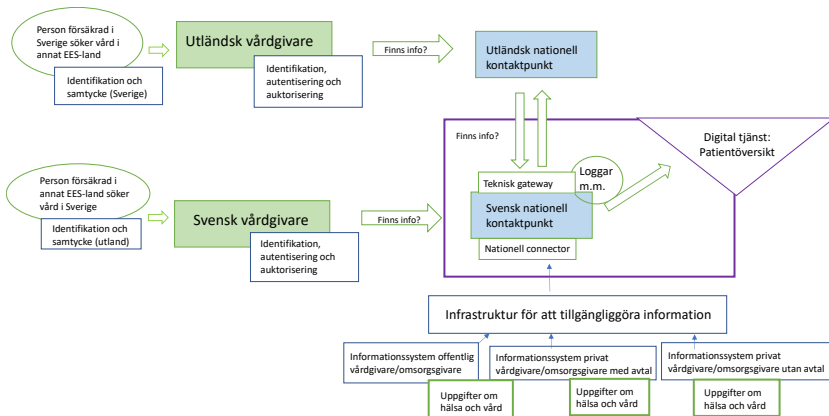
Person försäkrad i Sverige söker vård i annat EES-land

Identifikation och samtycke (Sverige)

Utländsk vårdgivare

Identifikation, autentisering och auktorisering

Finns info?

Utländsk nationell kontaktpunkt

Finns info?

Digital tjänst: Patientöversikt

Teknisk gateway

Loggar m.m.

Svensk nationell kontaktpunkt

Nationell connector

Person försäkrad i annat EES-land söker vård i Sverige

Identifikation och samtycke (utland)

Svensk vårdgivare

Identifikation, autentisering och auktorisering

Finns info?

Infrastruktur för att tillgängliggöra information

Informationssystem offentlig vårdgivare/omsorgsgivare

Informationssystem privat vårdgivare/omsorgsgivare med avtal

Informationssystem privat vårdgivare/omsorgsgivare utan avtal

Uppgifter om hälsa och vård

Uppgifter om hälsa och vård

Uppgifter om hälsa och vård